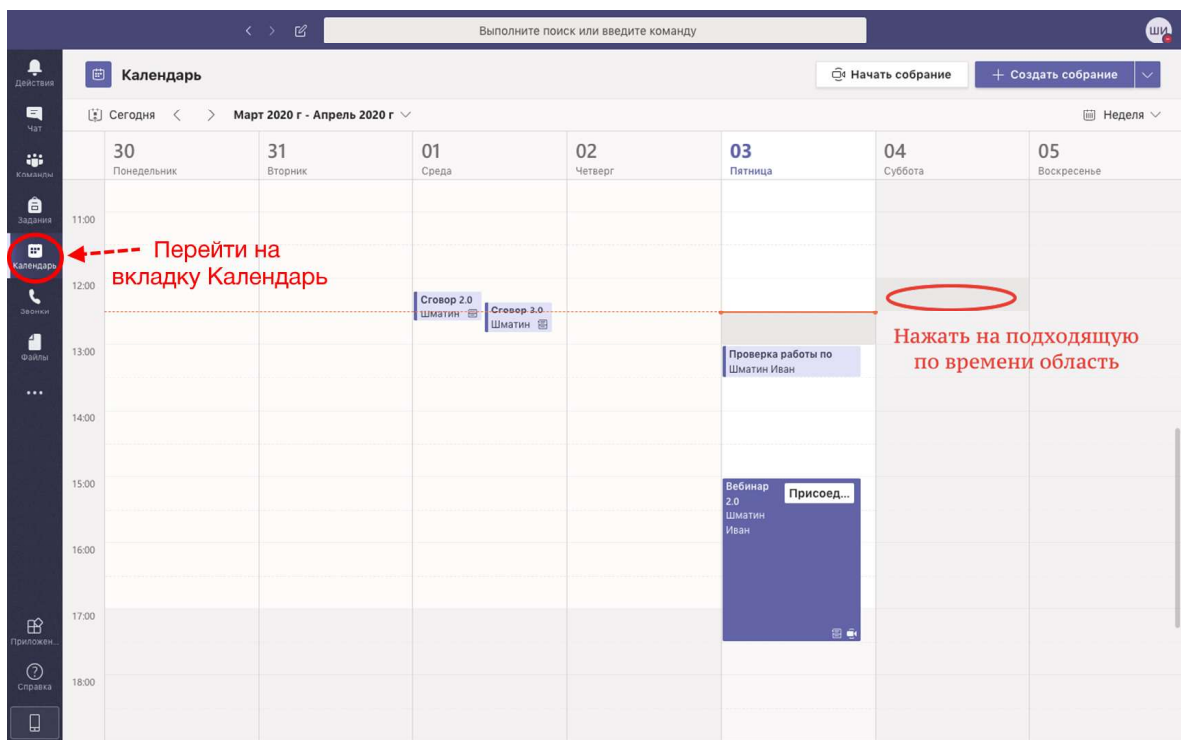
Выполните поиск или введите команду

ШИ

Действия
Чат
Команды
Задания
Календарь
Звонки
Файлы
...
Приложен...
Справка

Календарь

Начать собрание
+ Создать собрание

Сегодня
Март 2020 г - Апрель 2020 г

Неделя

| | 30 Понедельник | 31 Вторник | 01 Среда | 02 Четверг | 03 Пятница | 04 Суббота | 05 Воскресенье |
|---|---|---|---|---|---|---|---|

11:00
12:00
13:00
14:00
15:00
16:00
17:00
18:00

Перейти на вкладку Календарь

Сговор 2.0 Шматин

Сговор 3.0 Шматин

Проверка работы по Шматин Иван

Вебинар 2.0 Шматин Иван

Присоед...

Нажать на подходящую по времени область